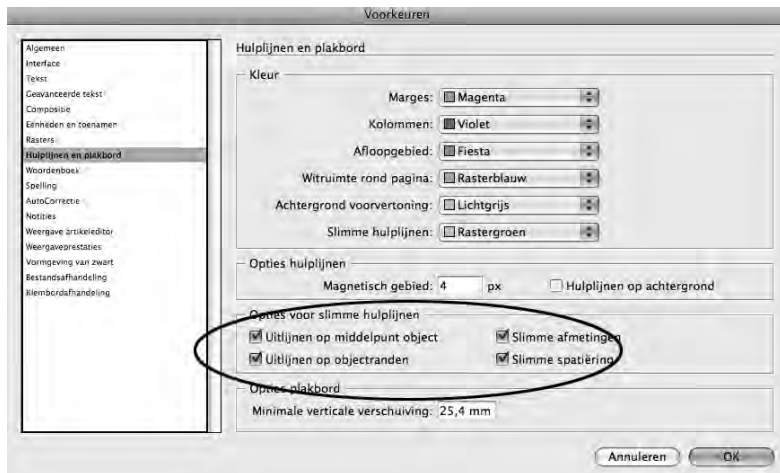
Voorkeuren

Algemeen
Interface
Tekst
Geavanceerde tekst
Compositie
Eenheden en toenamen
Rasters
Hulplijnen en plakbord
Woordenboek
Spelling
AutoCorrectie
Notities
Weergave artikeleditor
Weergaveprestaties
Vormgeving van zwart
Bestandsafhandeling
Klembordafhandeling

Hulplijnen en plakbord

Kleur
Marges: Magenta
Kolommen: Violet
Afloopgebied: Fiesta
Witruimte rond pagina: Rasterblauw
Achtergrond voorvertoning: Lichtgrijs
Slimme hulplijnen: Rastergroen

Opties hulplijnen
Magnetisch gebied: 4 px
Hulplijnen op achtergrond

Opties voor slimme hulplijnen
Uitlijnen op middelpunt object
Slimme afmetingen
Uitlijnen op objectranden
Slimme spatiëring

Opties plakbord
Minimale verticale verschuiving: 25,4 mm

Annuleren
OK